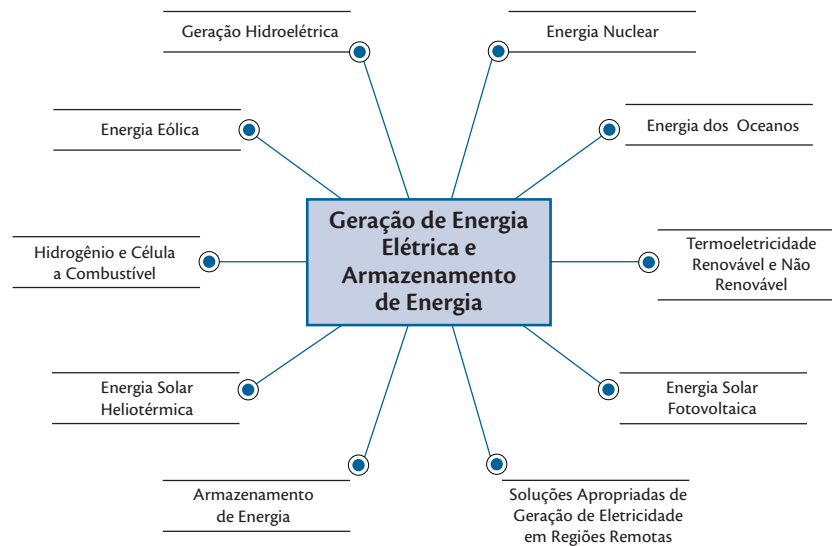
Geração de Energia Elétrica e Armazenamento de Energia

Geração Hidroelétrica

Energia Nuclear

Energia Eólica

Energia dos Oceanos

Hidrogênio e Célula a Combustível

Termoeletricidade Renovável e Não Renovável

Energia Solar Heliotérmica

Energia Solar Fotovoltaica

Armazenamento de Energia

Soluções Apropriadas de Geração de Eletricidade em Regiões Remotas